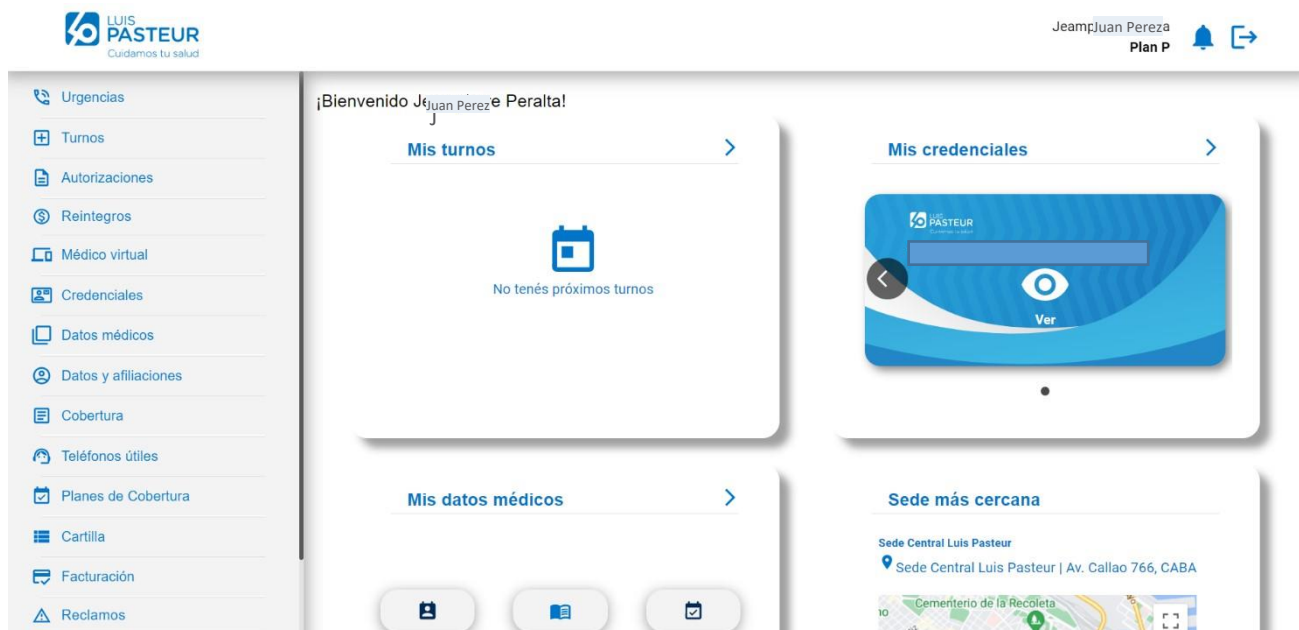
LUIS PASTEUR
Cuidamos tu salud

JeampJuan Pereza
Plan P

Urgencias
Turnos
Autorizaciones
Reintegros
Médico virtual
Credenciales
Datos médicos
Datos y afiliaciones
Cobertura
Teléfonos útiles
Planes de Cobertura
Cartilla
Facturación
Reclamos

¡Bienvenido JeJuan Pereze Peralta!

Mis turnos
No tenés próximos turnos

Mis credenciales
LUIS PASTEUR
Cuidamos tu salud
Ver

Mis datos médicos

Sede más cercana
Sede Central Luis Pasteur
Sede Central Luis Pasteur | Av. Callao 766, CABA
Cementerio de la Recoleta